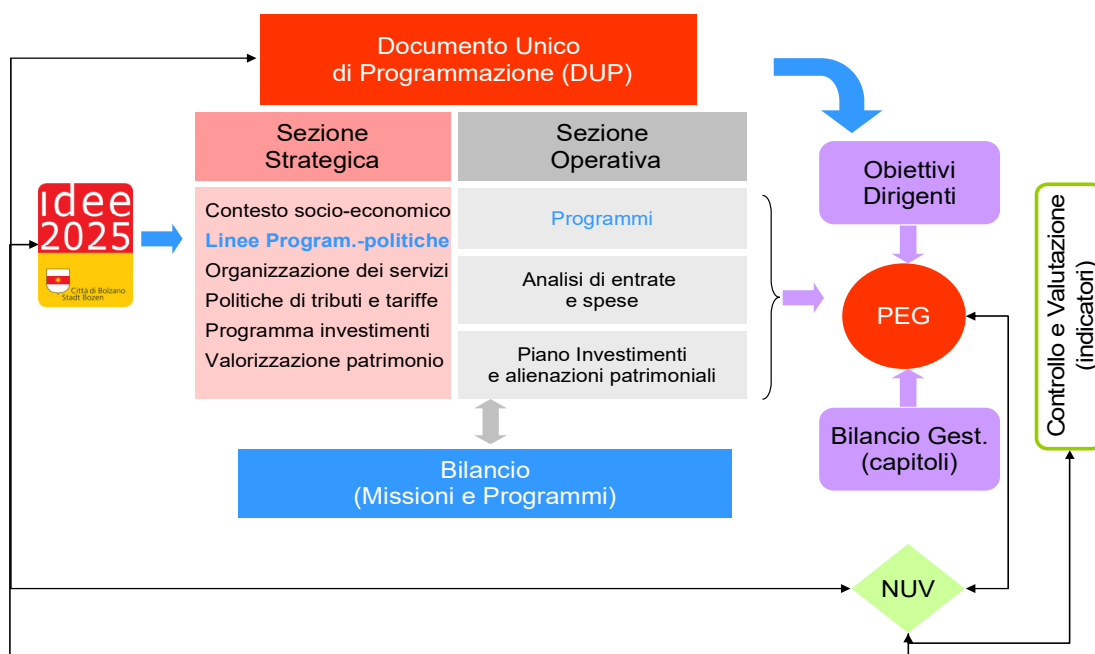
Documento Unico
di Programmazione (DUP)

Sezione
Strategica

Sezione
Operativa

idee
2025

Città di Bolzano
Stadt Bozen

Contesto socio-economico
Linee Program.-politiche
Organizzazione dei servizi
Politiche di tributi e tariffe
Programma investimenti
Valorizzazione patrimonio

Programmi

Analisi di entrate
e spese

Piano Investimenti
e alienazioni patrimoniali

Bilancio
(Missioni e Programmi)

Obiettivi
Dirigenti

PEG

Bilancio Gest.
(capitoli)

Controllo e Valutazione
(indicatori)

NUV